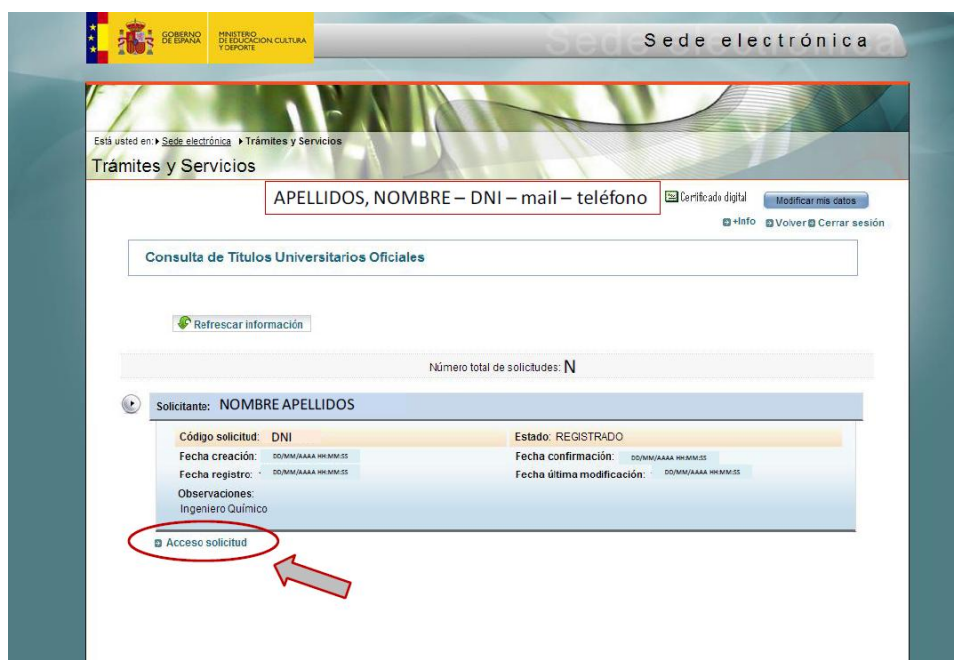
GOBIERNO DE ESPAÑA

MINISTERIO DE EDUCACIÓN CULTURA Y DEPORTE

Sede electrónica

Está usted en: ▸ Sede electrónica ▸ Trámites y Servicios

Trámites y Servicios

APELLIDOS, NOMBRE – DNI – mail – teléfono

Certificado digital

Modificar mis datos

+Info Volver Cerrar sesión

Consulta de Títulos Universitarios Oficiales

Refrescar información

Número total de solicitudes: N

Solicitante: NOMBRE APELLIDOS

| Código solicitud: DNI | Estado: REGISTRADO |
|---|---|
| Fecha creación: DD/MM/AAAA HH:MM:SS | Fecha confirmación: DD/MM/AAAA HH:MM:SS |
| Fecha registro: DD/MM/AAAA HH:MM:SS | Fecha última modificación: DD/MM/AAAA HH:MM:SS |

Observaciones:
Ingeniero Químico

Acceso solicitud